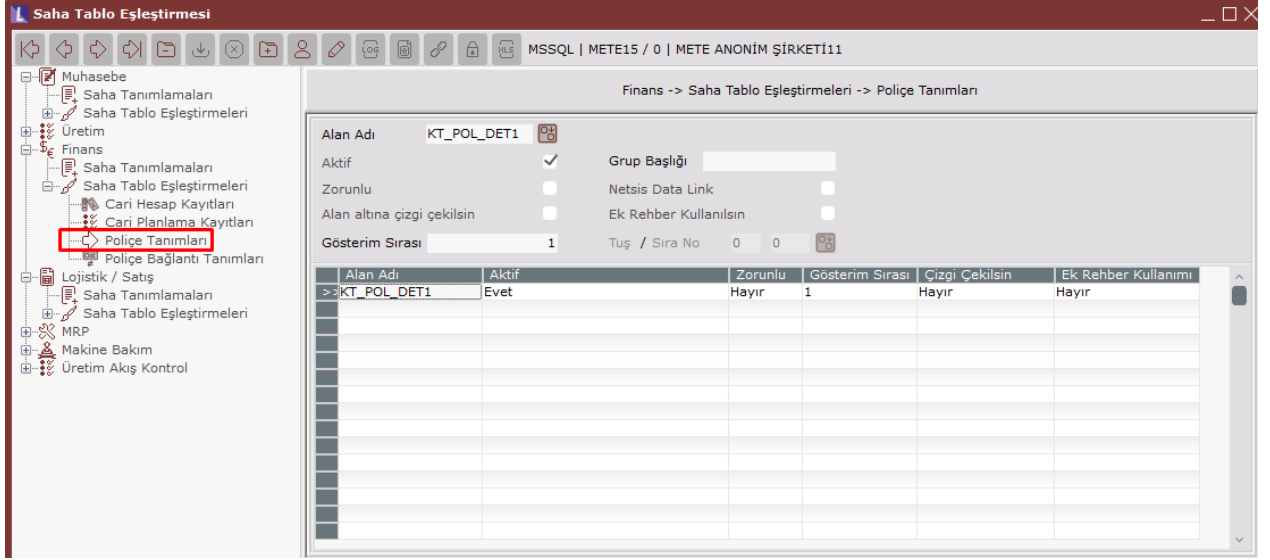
Saha Tablo Eşleştirmesi

LOG XLS MSSQL | METE15 / 0 | METE ANONİM ŞİRKETİ11

Muhasebe
Saha Tanımlamaları
Saha Tablo Eşleştirmeleri
Üretim
Finans
Saha Tanımlamaları
Saha Tablo Eşleştirmeleri
Cari Hesap Kayıtları
Cari Planlama Kayıtları
Poliçe Tanımları
Poliçe Bağlantı Tanımları
Lojistik / Satış
Saha Tanımlamaları
Saha Tablo Eşleştirmeleri
MRP
Makine Bakım
Üretim Akış Kontrol

Finans -> Saha Tablo Eşleştirmeleri -> Poliçe Tanımları

Alan Adı KT_POL_DET1
Aktif ✓
Grup Başlığı
Zorunlu
Netsis Data Link
Alan altına çizgi çekilsin
Ek Rehber Kullanılsın
Gösterim Sırası 1
Tuş / Sıra No 0 0

| Alan Adı | Aktif | Zorunlu | Gösterim Sırası | Çizgi Çekilsin | Ek Rehber Kullanımı |
|---|---|---|---|---|---|
| >> KT_POL_DET1 | Evet | Hayır | 1 | Hayır | Hayır |